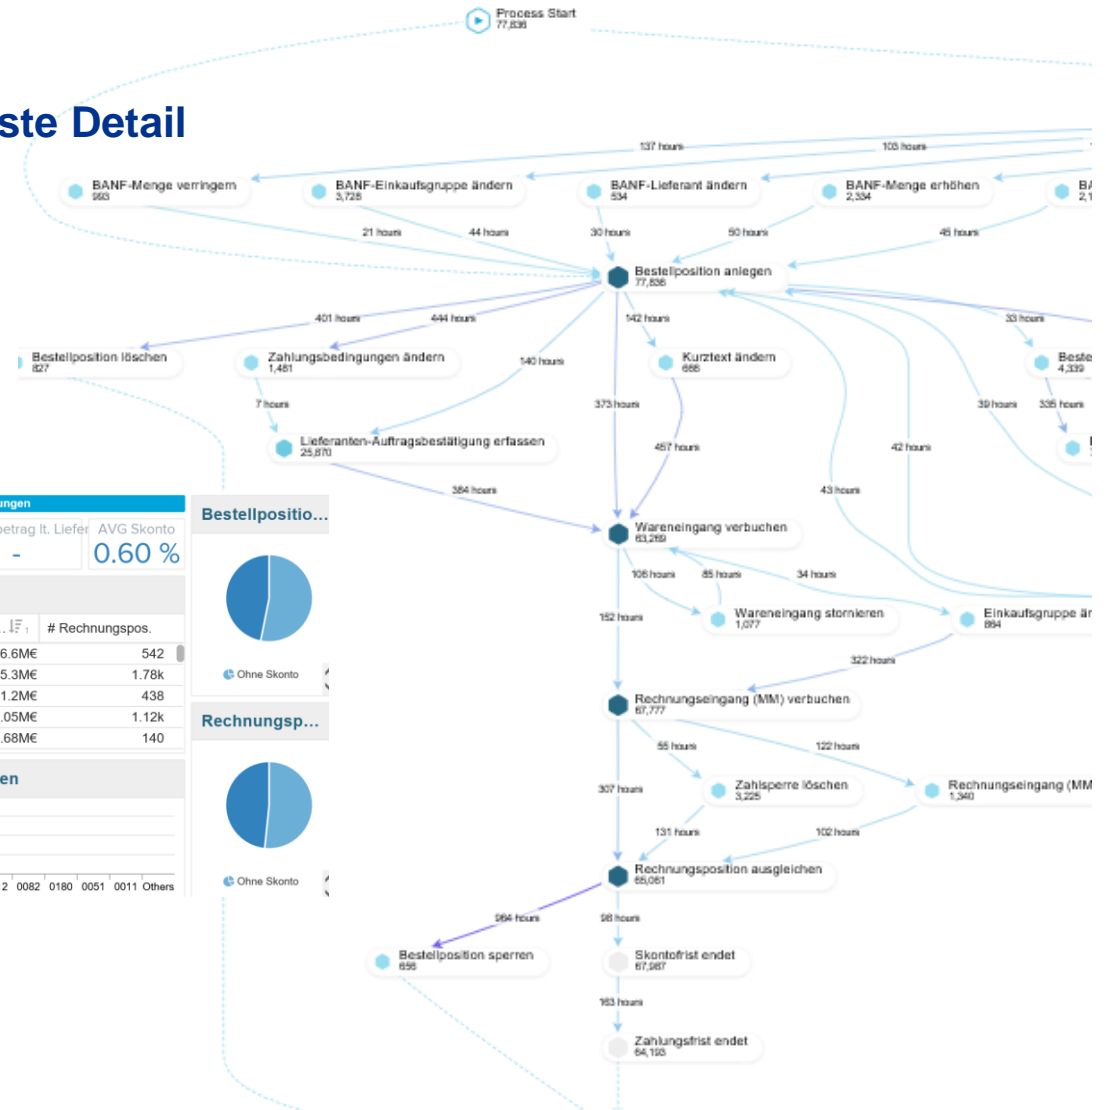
Process Start
77,836

ste Detail

137 hours
103 hours

BANF-Menge verringern
993

BANF-Einkaufsgruppe ändern
3,728

BANF-Lieferant ändern
534

BANF-Menge erhöhen
2,334

BA
2,1

21 hours
44 hours
30 hours
50 hours
45 hours

Bestellposition anlegen
77,836

401 hours
444 hours
142 hours
33 hours

Bestellposition löschen
827

Zahlungsbedingungen ändern
1,481

140 hours

Kurztext ändern
666

Beste
4,339

7 hours
373 hours
39 hours
335 hours

Lieferanten-Auftragsbestätigung erfassen
25,870

457 hours
42 hours

384 hours
43 hours

ungen
betrag lt. Liefer
-
AVG Skonto
0.60 %

Bestellpositio...

# Rechnungspos.

| | # Rechnungspos. |
|---|---|
| 6.6M€ | 542 |
| 5.3M€ | 1.78k |
| 1.2M€ | 438 |
| .05M€ | 1.12k |
| .68M€ | 140 |

Ohne Skonto

Wareneingang verbuchen
63,269

106 hours
85 hours
34 hours

152 hours

Wareneingang stornieren
1,077

Einkaufsgruppe är
864

322 hours

Rechnungsp...

en

Rechnungseingang (MM) verbuchen
67,777

55 hours
122 hours

307 hours

Zahlsperre löschen
3,225

Rechnungseingang (MM
1,340

131 hours
102 hours

2 0082 0180 0051 0011 Others

Ohne Skonto

Rechnungsposition ausgleichen
65,061

984 hours
98 hours

Bestellposition sperren
656

Skontofrist endet
67,987

163 hours

Zahlungsfrist endet
64,193